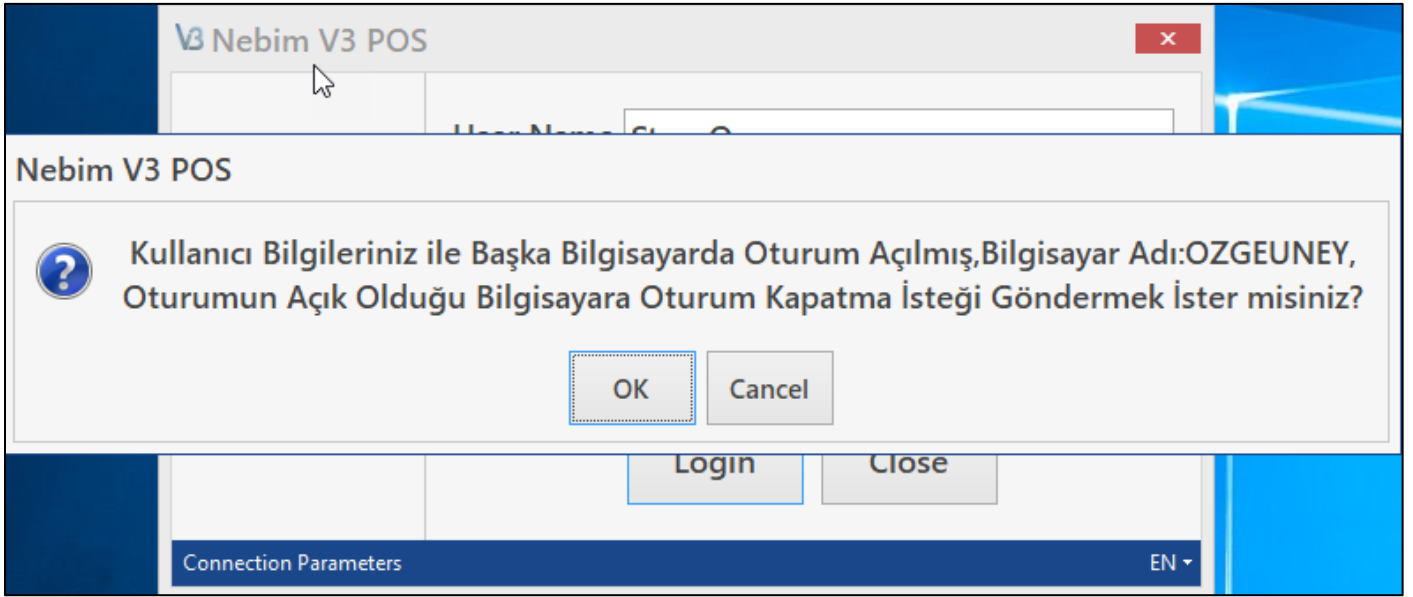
V3 Nebim V3 POS

User Name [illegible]

Nebim V3 POS

Kullanıcı Bilgileriniz ile Başka Bilgisayarda Oturum Açılmış,Bilgisayar Adı:OZGEUNEY, Oturumun Açık Olduğu Bilgisayara Oturum Kapatma İsteği Göndermek İster misiniz?

OK Cancel

Login Close

Connection Parameters

EN